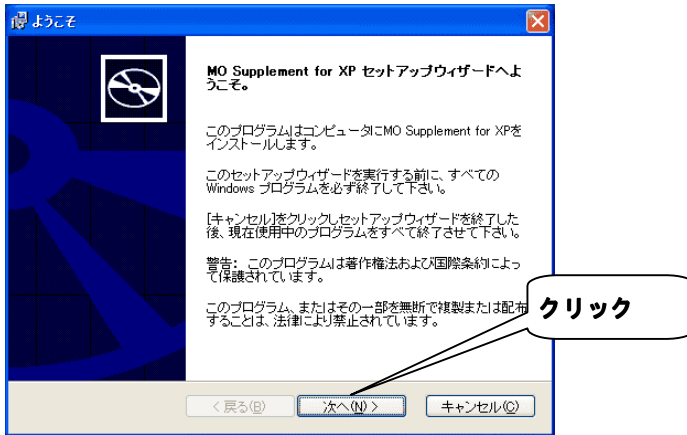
ようこそ

MO Supplement for XP セットアップウィザードへようこそ。

このプログラムはコンピュータにMO Supplement for XPをインストールします。

このセットアップウィザードを実行する前に、すべてのWindows プログラムを必ず終了して下さい。

[キャンセル]をクリックしセットアップウィザードを終了した後、現在使用中のプログラムをすべて終了させて下さい。

警告: このプログラムは著作権法および国際条約によって保護されています。

このプログラム、またはその一部を無断で複製または配布することは、法律により禁止されています。

クリック

< 戻る(B)
次へ(N) >
キャンセル(C)